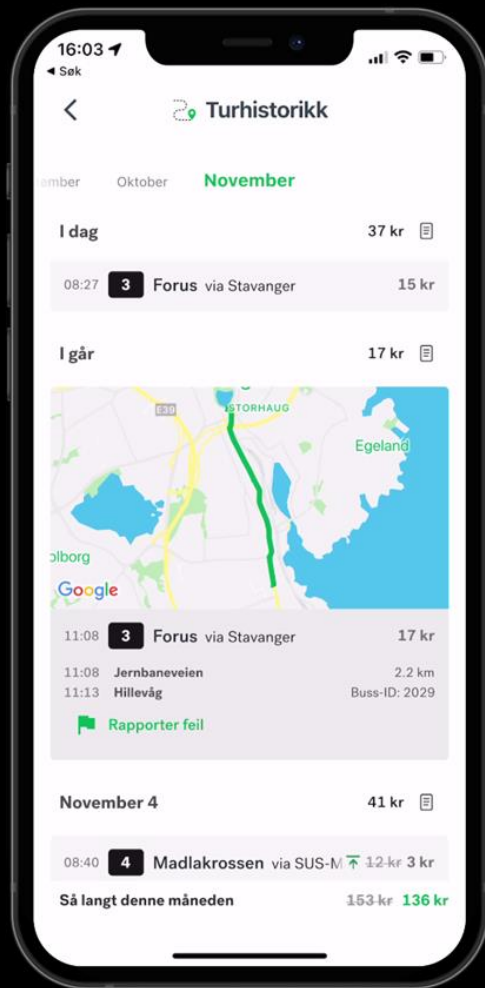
16:03
◂ Søk

Turhistorikk

ember Oktober November

I dag 37 kr

08:27 3 Forus via Stavanger 15 kr

I går 17 kr

E39
STORHAUG
Egeland
olborg
Google

11:08 3 Forus via Stavanger 17 kr

11:08 Jernbaneveien 2.2 km
11:13 Hillevåg Buss-ID: 2029

Rapporter feil

November 4 41 kr

08:40 4 Madlakrossen via SUS-M 12 kr 3 kr

Så langt denne måneden 153 kr 136 kr